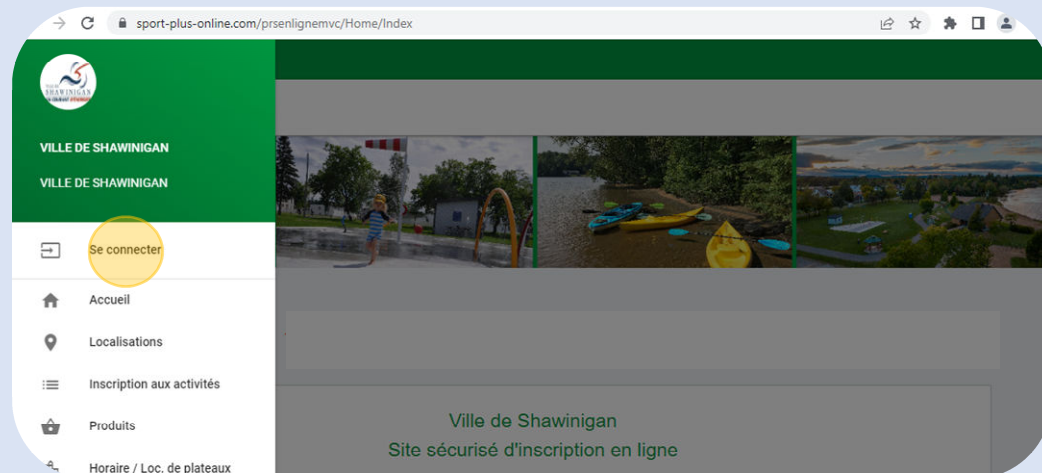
sport-plus-online.com/prsenlignemvc/Home/Index

SHAWINIGAN

VILLE DE SHAWINIGAN

VILLE DE SHAWINIGAN

Se connecter

Accueil

Localisations

Inscription aux activités

Produits

Horaire / Loc. de plateaux

Ville de Shawinigan

Site sécurisé d'inscription en ligne